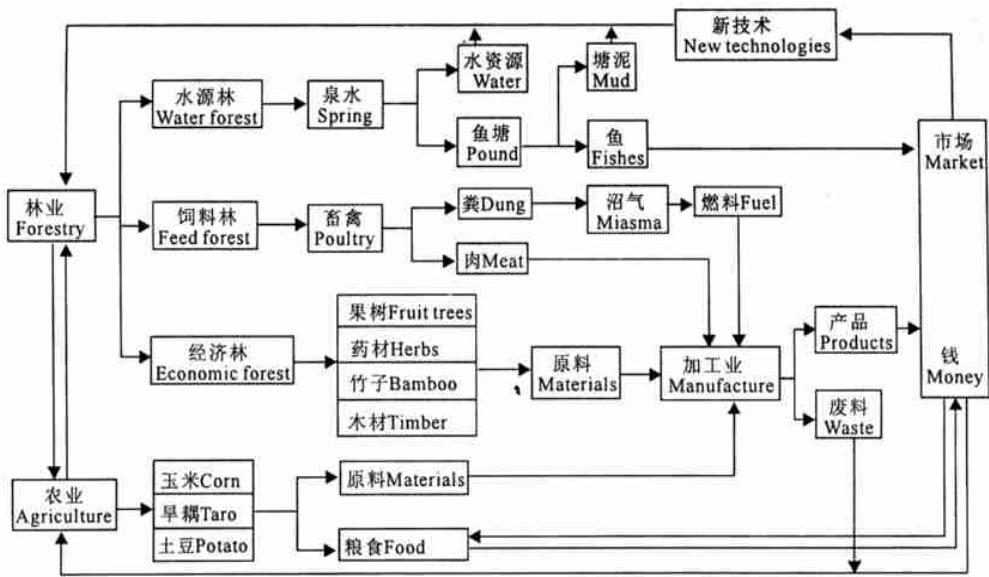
新技术
New technologies

水源林
Water forest

泉水
Spring

水资源
Water

塘泥
Mud

鱼塘
Pound

鱼
Fishes

市场
Market

林业
Forestry

饲料林
Feed forest

畜禽
Poultry

粪Dung

沼气
Miasma

燃料Fuel

肉Meat

果树Fruit trees

药材Herbs

竹子Bamboo

木材Timber

经济林
Economic forest

原料
Materials

加工业
Manufacture

产品
Products

钱
Money

废料
Waste

农业
Agriculture

玉米Corn

旱藕Taro

土豆Potato

原料Materials

粮食Food